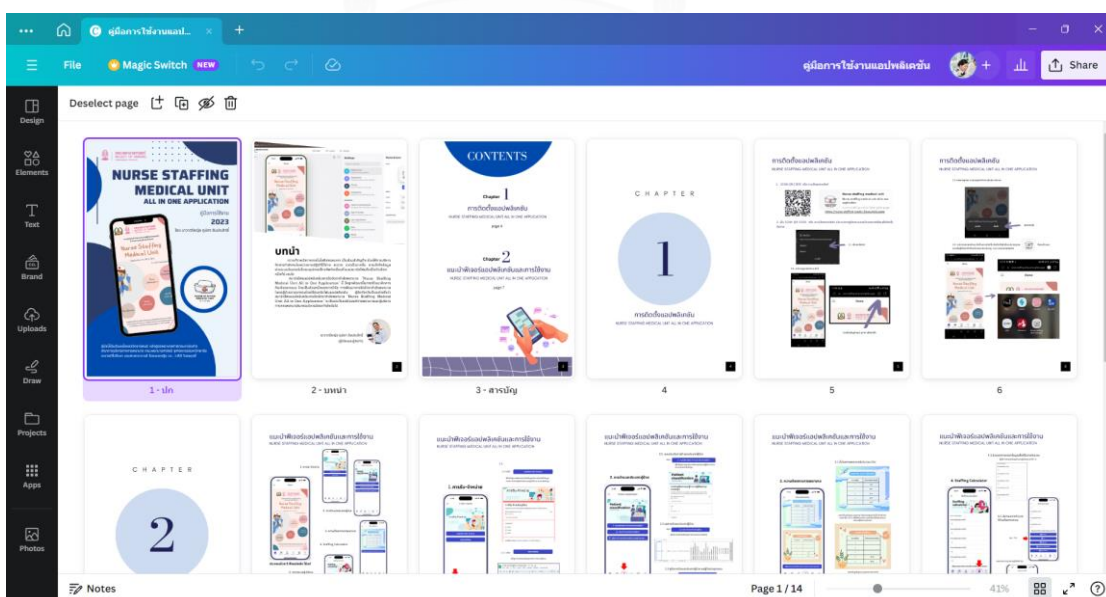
คู่มือการใช้งานแอป...

File Magic Switch NEW

คู่มือการใช้งานแอปพลิเคชัน Share

Design
Elements
Text
Brand
Uploads
Draw
Projects
Apps
Photos

Deselect page

NURSE STAFFING MEDICAL UNIT
ALL IN ONE APPLICATION
คู่มือการใช้งาน
2023
Nurse Staffing Medical Unit

บทนำ

CONTENTS
Chapter 1
การติดตั้งแอปพลิเคชัน
NURSE STAFFING MEDICAL UNIT ALL IN ONE APPLICATION
Chapter 2
แนะนำฟังก์ชันแอปพลิเคชันและการใช้งาน
NURSE STAFFING MEDICAL UNIT ALL IN ONE APPLICATION

CHAPTER
1
การติดตั้งแอปพลิเคชัน
NURSE STAFFING MEDICAL UNIT ALL IN ONE APPLICATION

การติดตั้งแอปพลิเคชัน
NURSE STAFFING MEDICAL UNIT ALL IN ONE APPLICATION

การติดตั้งแอปพลิเคชัน
NURSE STAFFING MEDICAL UNIT ALL IN ONE APPLICATION

1 - ปก
2 - บทนำ
3 - สารบัญ
4
5
6

CHAPTER
2

แนะนำฟังก์ชันแอปพลิเคชันและการใช้งาน
NURSE STAFFING MEDICAL UNIT ALL IN ONE APPLICATION

แนะนำฟังก์ชันแอปพลิเคชันและการใช้งาน
NURSE STAFFING MEDICAL UNIT ALL IN ONE APPLICATION

แนะนำฟังก์ชันแอปพลิเคชันและการใช้งาน
NURSE STAFFING MEDICAL UNIT ALL IN ONE APPLICATION

แนะนำฟังก์ชันแอปพลิเคชันและการใช้งาน
NURSE STAFFING MEDICAL UNIT ALL IN ONE APPLICATION

แนะนำฟังก์ชันแอปพลิเคชันและการใช้งาน
NURSE STAFFING MEDICAL UNIT ALL IN ONE APPLICATION

Notes
Page 1 / 14
41%